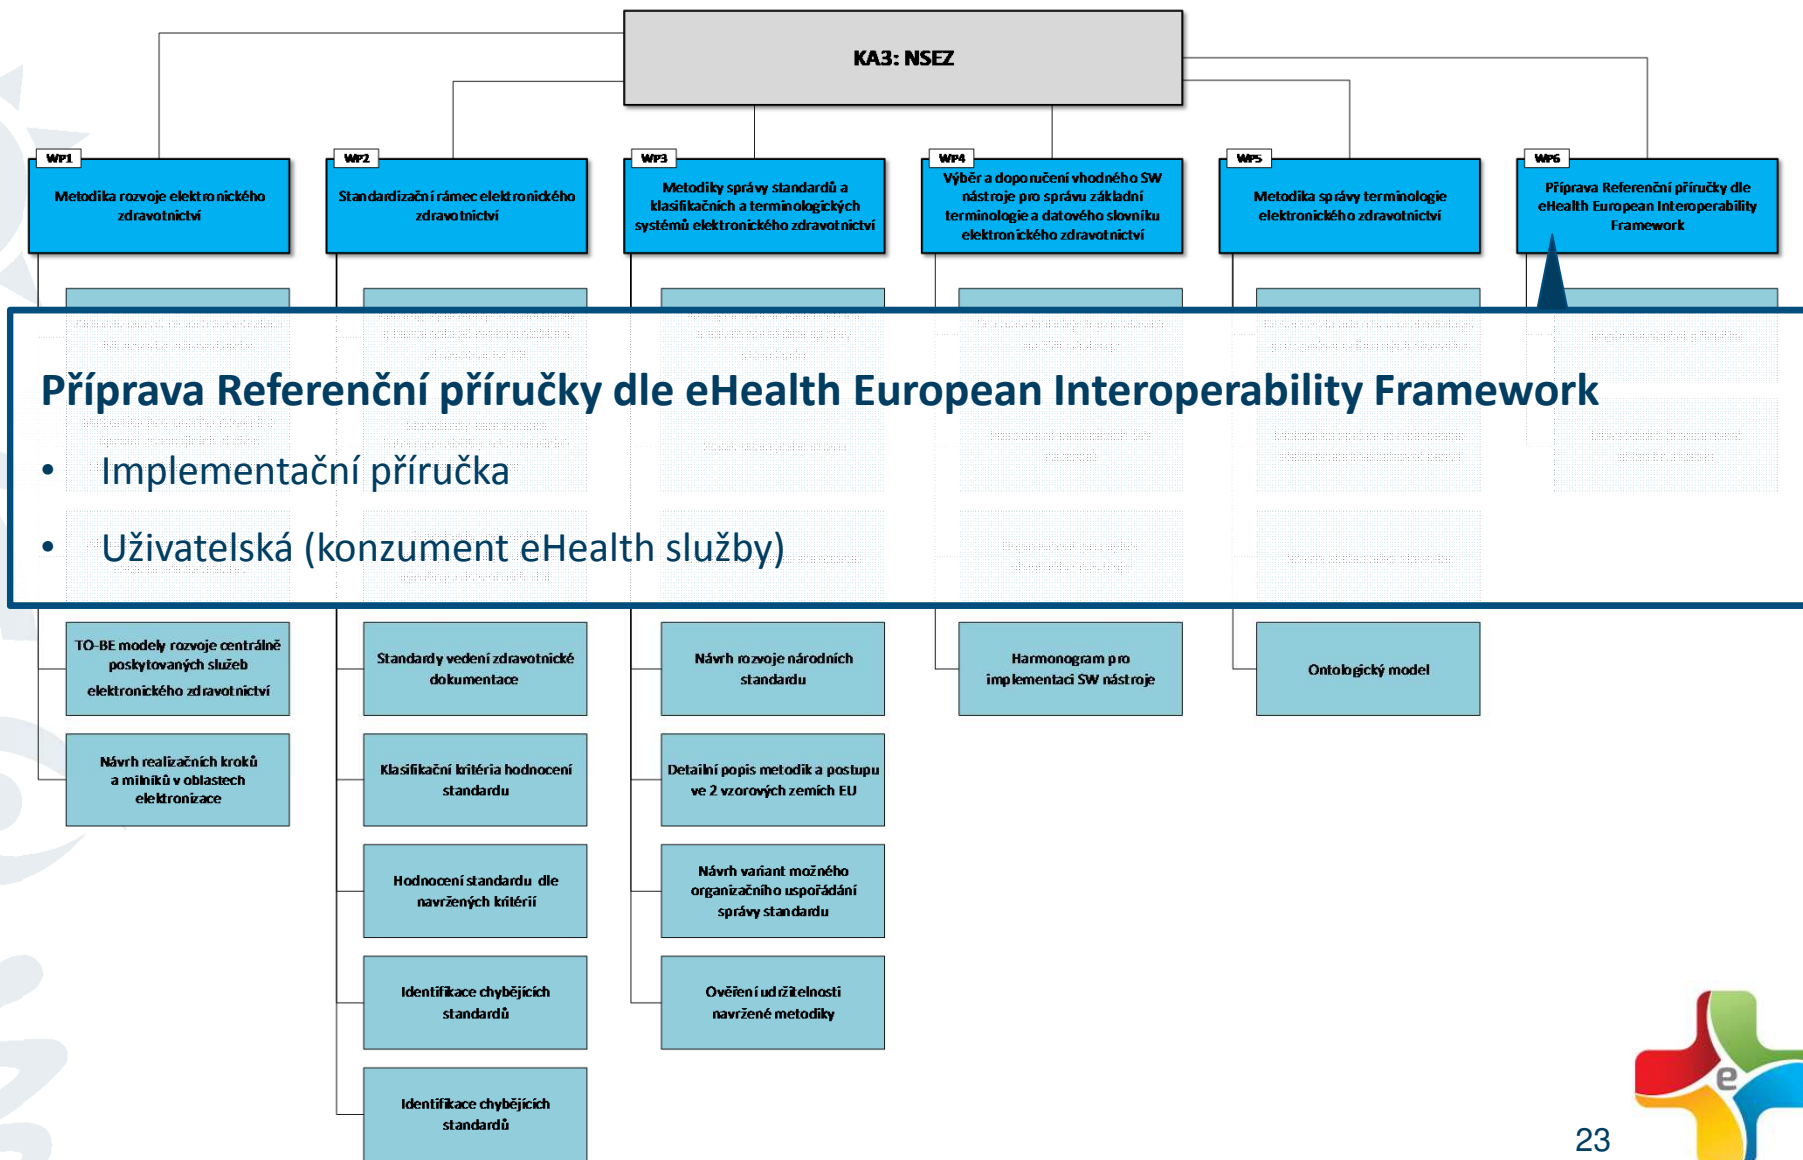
KA3: NSEZ

WP1
Metodika rozvoje elektronického zdravotnictví

WP2
Standardizační rámec elektronického zdravotnictví

WP3
Metodiky správy standardů a klasifikačních a terminologických systémů elektronického zdravotnictví

WP4
Výběr a doporučení vhodného SW nástroje pro správu základní terminologie a datového slovníku elektronického zdravotnictví

WP5
Metodika správy terminologie elektronického zdravotnictví

WP6
Příprava Referenční příručky dle eHealth European Interoperability Framework

Příprava Referenční příručky dle eHealth European Interoperability Framework

• Implementační příručka

• Uživatelská (konzument eHealth služby)

TO-BE modely rozvoje centrálně poskytovaných služeb elektronického zdravotnictví

Návrh realizačních kroků a milníků v oblastech elektronizace

Standardy vedení zdravotnické dokumentace

Klasifikační kritéria hodnocení standardu

Hodnocení standardu dle navržených kritérií

Identifikace chybějících standardů

Identifikace chybějících standardů

Návrh rozvoje národních standardu

Detailní popis metodik a postupu ve 2 vzorových zemích EU

Návrh variant možného organizačního uspořádání správy standardu

Ověření udržitelnosti navržené metodiky

Harmonogram pro implementaci SW nástroje

Ontologický model

23